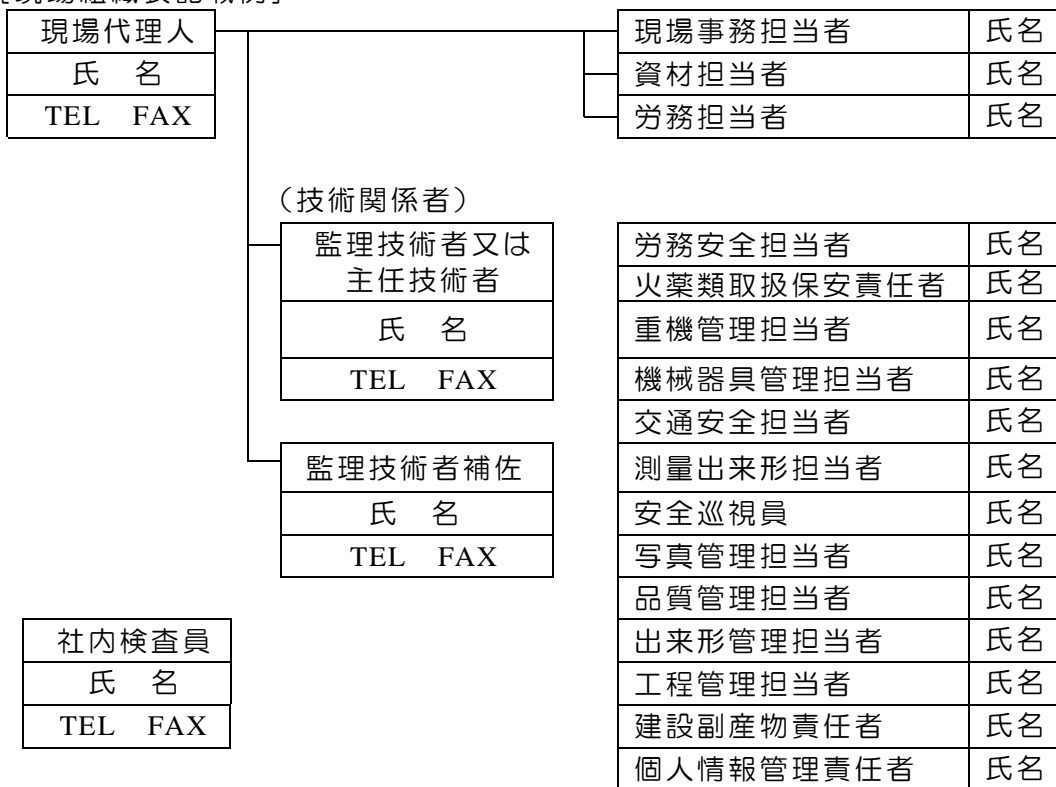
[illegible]

| 現場代理人 |
|---|
| 氏　名 |
| TEL　FAX |

| 現場事務担当者 | 氏名 |
|---|---|
| 資材担当者 | 氏名 |
| 労務担当者 | 氏名 |

（技術関係者）

| 監理技術者又は主任技術者 |
|---|
| 氏　名 |
| TEL　FAX |

| 監理技術者補佐 |
|---|
| 氏　名 |
| TEL　FAX |

| 労務安全担当者 | 氏名 |
|---|---|
| 火薬類取扱保安責任者 | 氏名 |
| 重機管理担当者 | 氏名 |
| 機械器具管理担当者 | 氏名 |
| 交通安全担当者 | 氏名 |
| 測量出来形担当者 | 氏名 |
| 安全巡視員 | 氏名 |
| 写真管理担当者 | 氏名 |
| 品質管理担当者 | 氏名 |
| 出来形管理担当者 | 氏名 |
| 工程管理担当者 | 氏名 |
| 建設副産物責任者 | 氏名 |
| 個人情報管理責任者 | 氏名 |

| 社内検査員 |
|---|
| 氏　名 |
| TEL　FAX |